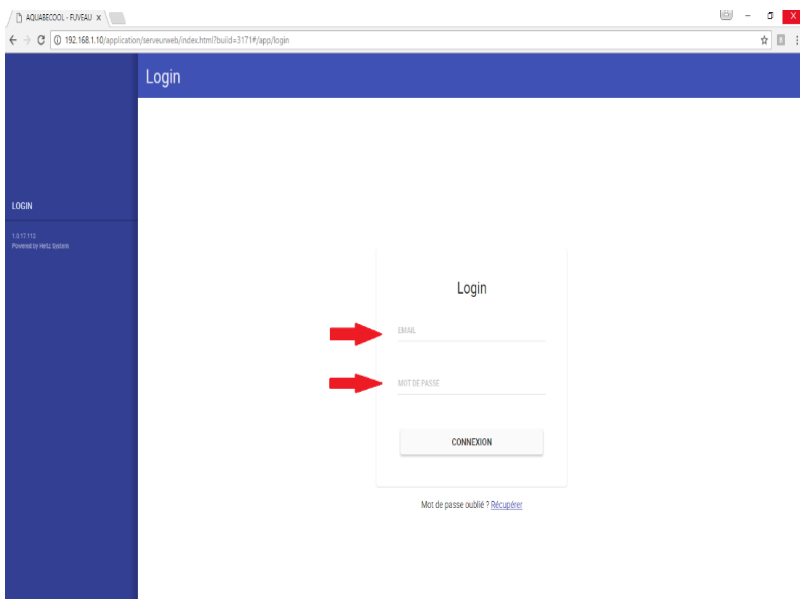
AQUABECOOL - FUVEAU ×

192.168.1.10/application/serveurweb/index.html?build=3171#/app/login

Login

LOGIN

1.0.17.113
Powered by Heltz System

Login

EMAIL

MOT DE PASSE

CONNEXION

Mot de passe oublié ? Récupérer